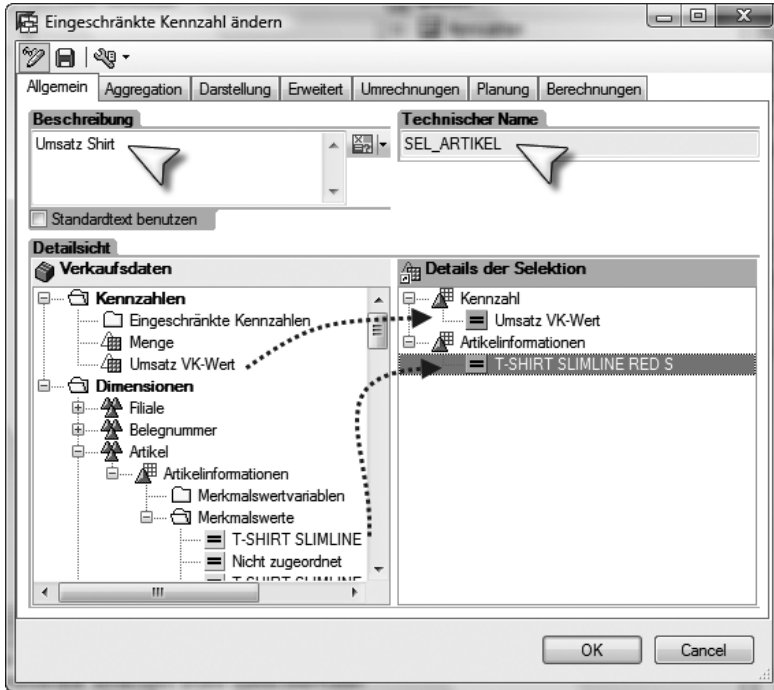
Eingeschränkte Kennzahl ändern

Allgemein | Aggregation | Darstellung | Erweitert | Umrechnungen | Planung | Berechnungen

Beschreibung
Umsatz Shirt

Technischer Name
SEL_ARTIKEL

Standardtext benutzen

Detailsicht

Verkaufsdaten
Kennzahlen
Eingeschränkte Kennzahlen
Menge
Umsatz VK-Wert
Dimensionen
Filiale
Belegnummer
Artikel
Artikelinformationen
Merkmalswertvariablen
Merkmalswerte
T-SHIRT SLIMLINE
Nicht zugeordnet
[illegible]

Details der Selektion
Kennzahl
Umsatz VK-Wert
Artikelinformationen
T-SHIRT SLIMLINE RED S

OK
Cancel